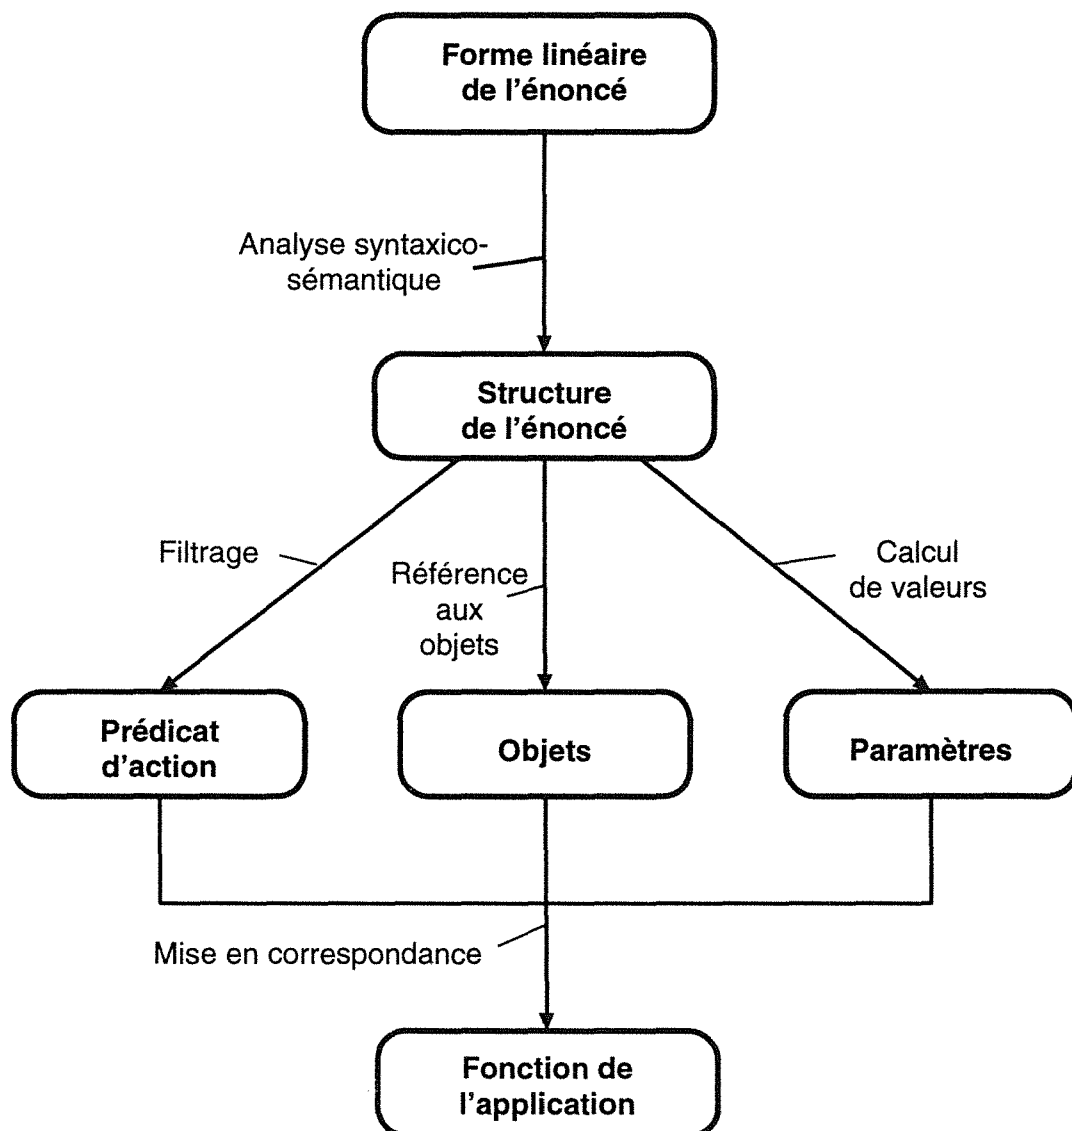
Forme linéaire de l'énoncé

Analyse syntaxico-sémantique

Structure de l'énoncé

Filtrage

Référence aux objets

Calcul de valeurs

Prédicat d'action

Objets

Paramètres

Mise en correspondance

Fonction de l'application